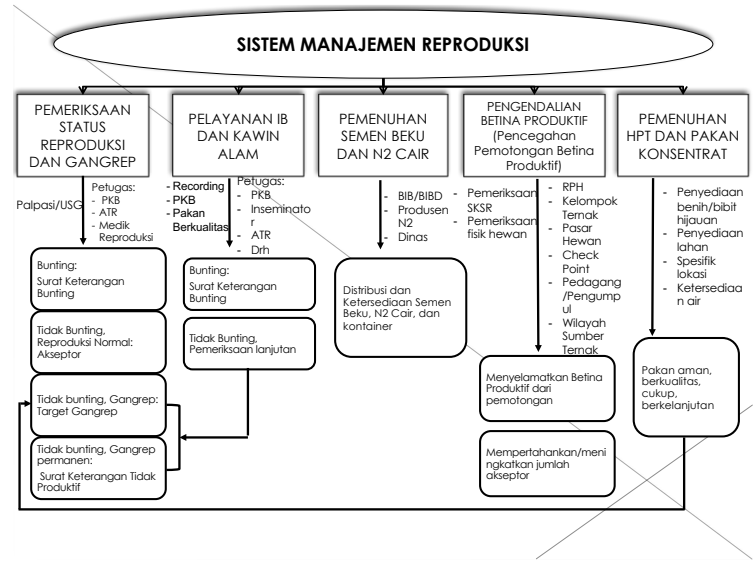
SISTEM MANAJEMEN REPRODUKSI

PEMERIKSAAN STATUS REPRODUKSI DAN GANGREP

Palpasi/USG

Petugas:
- PKB
- ATR
- Medik Reproduksi

Bunting: Surat Keterangan Bunting

Tidak Bunting, Reproduksi Normal: Akseptor

Tidak bunting, Gangrep: Target Gangrep

Tidak bunting, Gangrep permanen: Surat Keterangan Tidak Produktif

PELAYANAN IB DAN KAWIN ALAM

- Recording
- PKB
- Pakan Berkualitas

Petugas:
- PKB
- Inseminator
- ATR
- Drh

Bunting: Surat Keterangan Bunting

Tidak Bunting, Pemeriksaan lanjutan

PEMENUHAN SEMEN BEKU DAN N2 CAIR

- BIB/BIBD
- Produsen N2
- Dinas

Distribusi dan Ketersediaan Semen Beku, N2 Cair, dan kontainer

PENGENDALIAN BETINA PRODUKTIF (Pencegahan Pemotongan Betina Produktif)

- Pemeriksaan SKSR
- Pemeriksaan fisik hewan

- RPH
- Kelompok Ternak
- Pasar Hewan
- Check Point
- Pedagang/Pengumpul
- Wilayah Sumber Ternak

Menyelamatkan Betina Produktif dari pemotongan

Mempertahankan/meningkatkan jumlah akseptor

PEMENUHAN HPT DAN PAKAN KONSENTRAT

- Penyediaan benih/bibit hijauan
- Penyediaan lahan
- Spesifik lokasi
- Ketersediaan air

Pakan aman, berkualitas, cukup, berkelanjutan